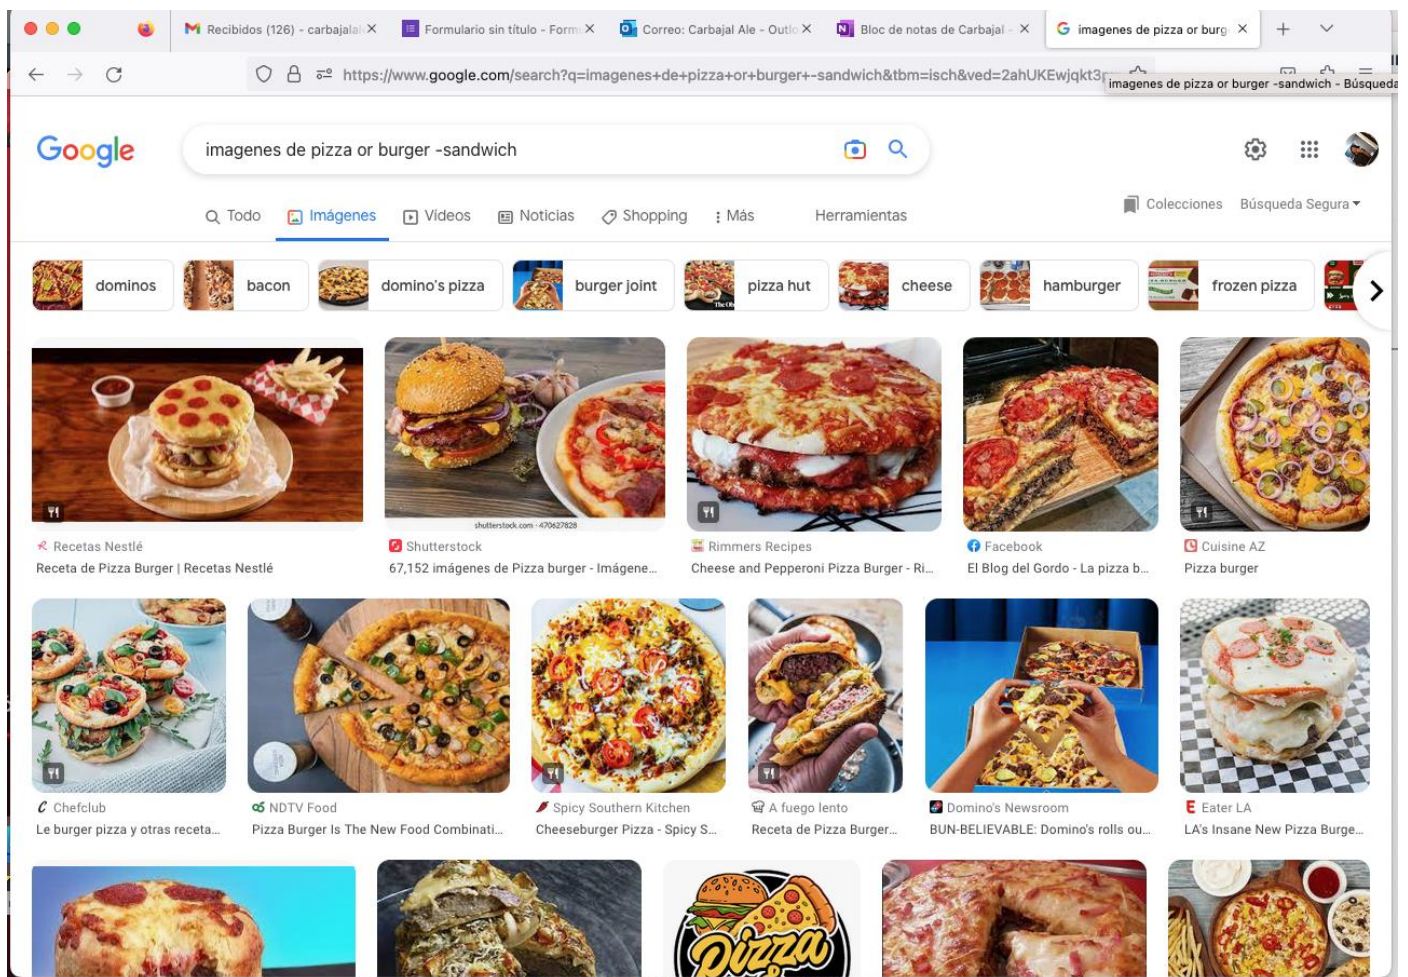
Recibidos (126) - carbajalal ×
Formulario sin título - Form ×
Correo: Carbajal Ale - Outlo ×
Bloc de notas de Carbajal - ×
imagenes de pizza or burg ×
+

https://www.google.com/search?q=imagenes+de+pizza+or+burger+-sandwich&tbm=isch&ved=2ahUKEwjqkt3
imagenes de pizza or burger -sandwich - Búsqueda

Google
imagenes de pizza or burger -sandwich

Todo
Imágenes
Videos
Noticias
Shopping
Más
Herramientas
Colecciones
Búsqueda Segura

dominos
bacon
domino's pizza
burger joint
pizza hut
cheese
hamburger
frozen pizza

Recetas Nestlé
Receta de Pizza Burger | Recetas Nestlé

shutterstock.com · 470627828
Shutterstock
67,152 imágenes de Pizza burger - Imágene...

Rimmers Recipes
Cheese and Pepperoni Pizza Burger - Ri...

Facebook
El Blog del Gordo - La pizza b...

Cuisine AZ
Pizza burger

Chefclub
Le burger pizza y otras receta...

NDTV Food
Pizza Burger Is The New Food Combinati...

Spicy Southern Kitchen
Cheeseburger Pizza - Spicy S...

A fuego lento
Receta de Pizza Burger...

Domino's Newsroom
BUN-BELIEVABLE: Domino's rolls ou...

Eater LA
LA's Insane New Pizza Burge...

Pizza